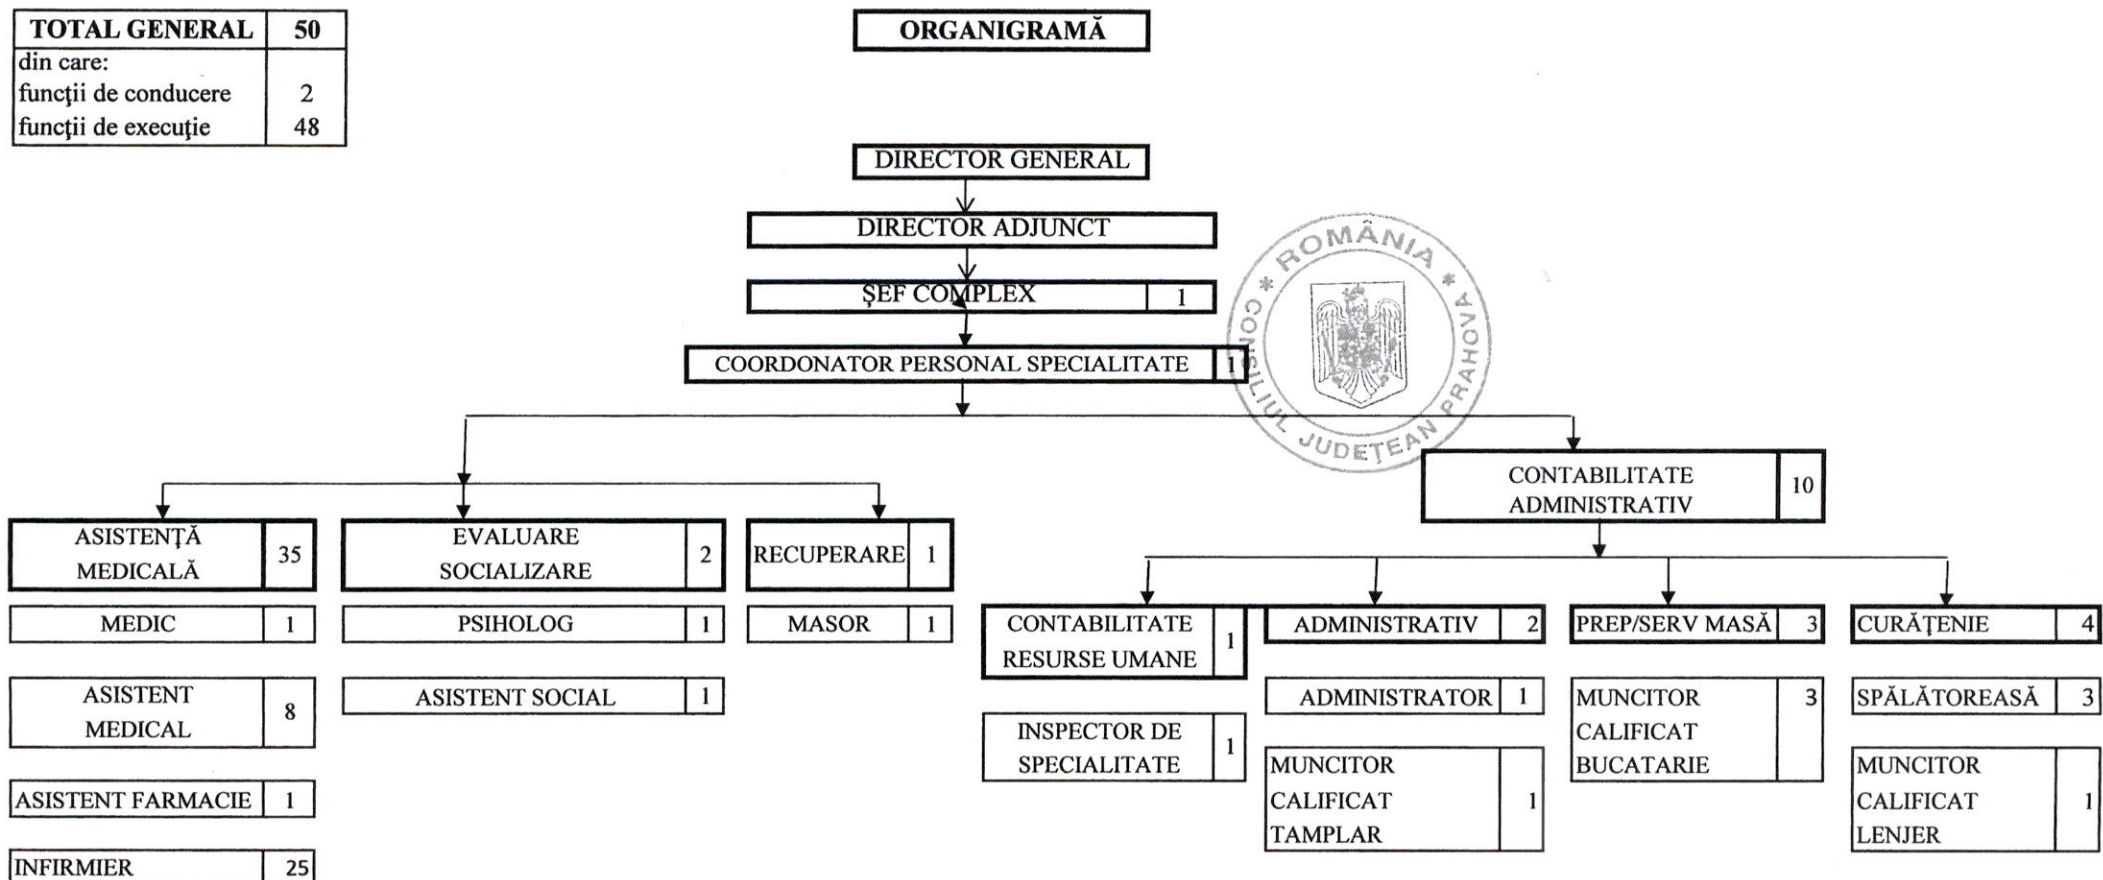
| TOTAL GENERAL | 50 |
|---|---|
| din care: | |
| funcţii de conducere | 2 |
| funcţii de execuţie | 48 |

ORGANIGRAMĂ

DIRECTOR GENERAL

DIRECTOR ADJUNCT

ŞEF COMPLEX 1

COORDONATOR PERSONAL SPECIALITATE 1

ROMÂNIA * CONSILIUL JUDEŢEAN PRAHOVA *

CONTABILITATE ADMINISTRATIV 10

ASISTENŢĂ MEDICALĂ 35

MEDIC 1

ASISTENT MEDICAL 8

ASISTENT FARMACIE 1

INFIRMIER 25

EVALUARE SOCIALIZARE 2

PSIHOLOG 1

ASISTENT SOCIAL 1

RECUPERARE 1

MASOR 1

CONTABILITATE RESURSE UMANE 1

INSPECTOR DE SPECIALITATE 1

ADMINISTRATIV 2

ADMINISTRATOR 1

MUNCITOR CALIFICAT TAMPLAR 1

PREP/SERV MASĂ 3

MUNCITOR CALIFICAT BUCATARIE 3

CURĂŢENIE 4

SPĂLĂTOREASĂ 3

MUNCITOR CALIFICAT LENJER 1